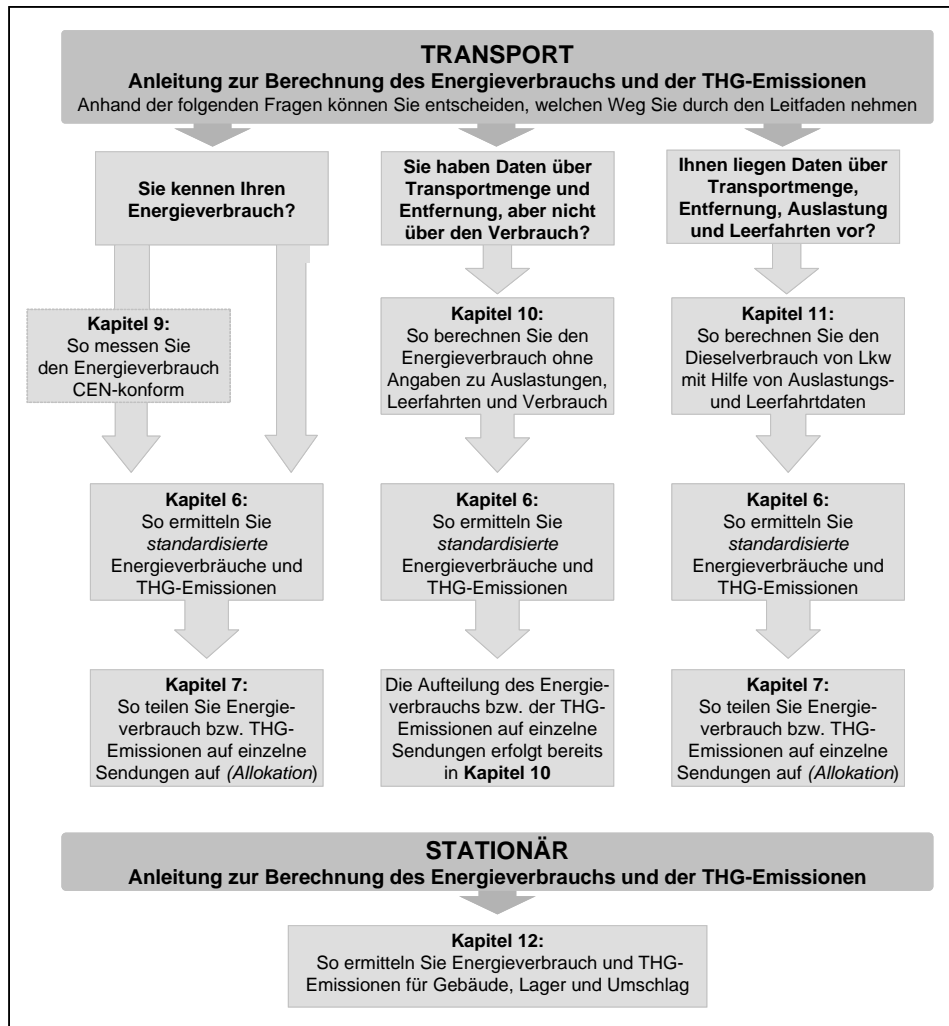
TRANSPORT
Anleitung zur Berechnung des Energieverbrauchs und der THG-Emissionen
Anhand der folgenden Fragen können Sie entscheiden, welchen Weg Sie durch den Leitfaden nehmen

Sie kennen Ihren Energieverbrauch?

Kapitel 9:
So messen Sie den Energieverbrauch CEN-konform

Kapitel 6:
So ermitteln Sie standardisierte Energieverbräuche und THG-Emissionen

Kapitel 7:
So teilen Sie Energieverbrauch bzw. THG-Emissionen auf einzelne Sendungen auf (Allokation)

Sie haben Daten über Transportmenge und Entfernung, aber nicht über den Verbrauch?

Kapitel 10:
So berechnen Sie den Energieverbrauch ohne Angaben zu Auslastungen, Leerfahrten und Verbrauch

Kapitel 6:
So ermitteln Sie standardisierte Energieverbräuche und THG-Emissionen

Die Aufteilung des Energieverbrauchs bzw. der THG-Emissionen auf einzelne Sendungen erfolgt bereits in Kapitel 10

Ihnen liegen Daten über Transportmenge, Entfernung, Auslastung und Leerfahrten vor?

Kapitel 11:
So berechnen Sie den Dieselverbrauch von Lkw mit Hilfe von Auslastungs- und Leerfahrtdaten

Kapitel 6:
So ermitteln Sie standardisierte Energieverbräuche und THG-Emissionen

Kapitel 7:
So teilen Sie Energieverbrauch bzw. THG-Emissionen auf einzelne Sendungen auf (Allokation)

STATIONÄR
Anleitung zur Berechnung des Energieverbrauchs und der THG-Emissionen

Kapitel 12:
So ermitteln Sie Energieverbrauch und THG-Emissionen für Gebäude, Lager und Umschlag